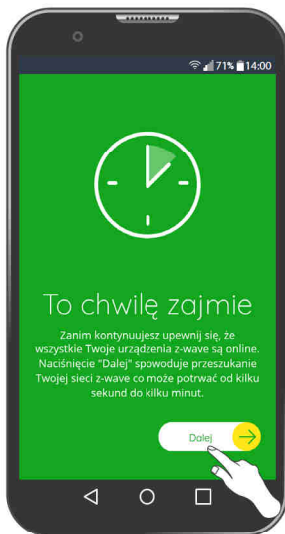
71% 14:00

To chwilę zajmie

Zanim kontynuujesz upewnij się, że wszystkie Twoje urządzenia z-wave są online. Naciśnięcie "Dalej" spowoduje przeszukanie Twojej sieci z-wave co może potrwać od kilku sekund do kilku minut.

Dalej